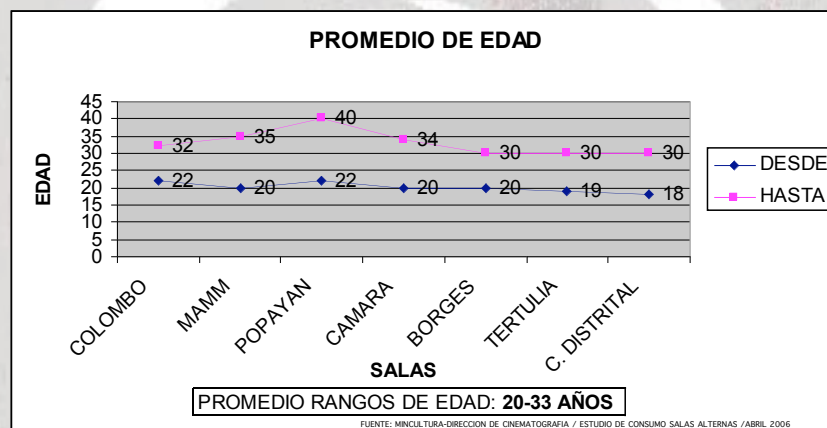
PROMEDIO DE EDAD

EDAD

45
40
35
30
25
20
15
10
5
0

32 35 40 34 30 30 30

22 20 22 20 20 19 18

DESDE
HASTA

COLOMBO MAMM POPAYAN CAMARA BORGES TERTULIA C. DISTRITAL

SALAS

PROMEDIO RANGOS DE EDAD: **20-33 AÑOS**

FUENTE: MINCULTURA-DIRECCION DE CINEMATOGRAFIA / ESTUDIO DE CONSUMO SALAS ALTERNAS /ABRIL 2006